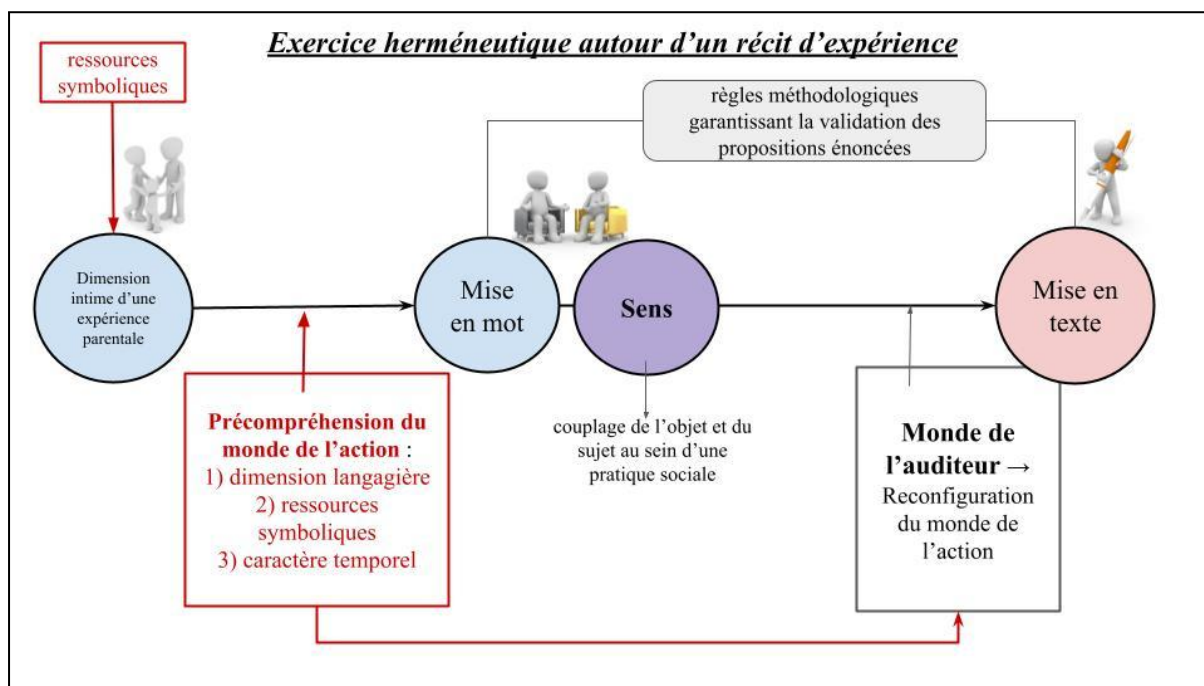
Exercice herméneutique autour d'un récit d'expérience

ressources symboliques

règles méthodologiques garantissant la validation des propositions énoncées

Dimension intime d'une expérience parentale

Mise en mot

Sens

Mise en texte

Précompréhension du monde de l'action :
1) dimension langagière
2) ressources symboliques
3) caractère temporel

couplage de l'objet et du sujet au sein d'une pratique sociale

Monde de l'auditeur → Reconfiguration du monde de l'action